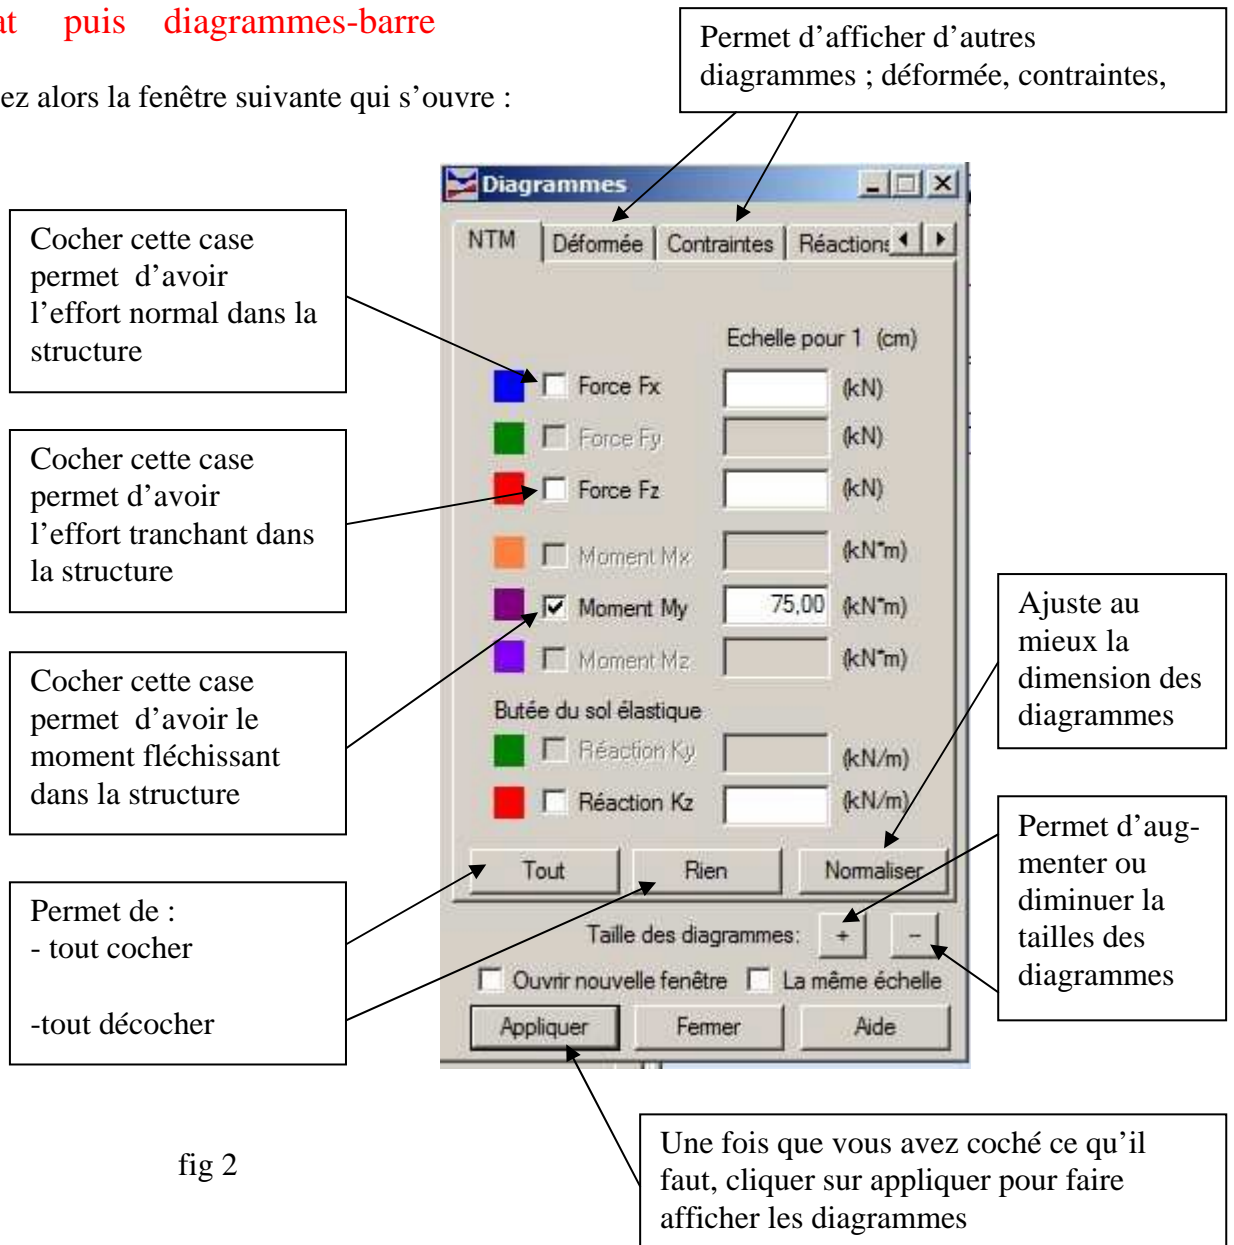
at puis diagrammes-barre

ez alors la fenêtre suivante qui s'ouvre :

Permet d'afficher d'autres diagrammes ; déformée, contraintes,

Diagrammes

NTM | Déformée | Contraintes | Réaction

Cocher cette case permet d'avoir l'effort normal dans la structure

Echelle pour 1 (cm)

Force Fx (kN)

Force Fy (kN)

Cocher cette case permet d'avoir l'effort tranchant dans la structure

Force Fz (kN)

Moment Mx (kN*m)

Moment My 75,00 (kN*m)

Ajuste au mieux la dimension des diagrammes

Cocher cette case permet d'avoir le moment fléchissant dans la structure

Moment Mz (kN*m)

Butée du sol élastique

Réaction Ky (kN/m)

Réaction Kz (kN/m)

Permet d'augmenter ou diminuer la tailles des diagrammes

Permet de :
- tout cocher

-tout décocher

Tout Rien Normaliser

Taille des diagrammes: + -

Ouvrir nouvelle fenêtre La même échelle

Appliquer Fermer Aide

fig 2

Une fois que vous avez coché ce qu'il faut, cliquer sur appliquer pour faire afficher les diagrammes